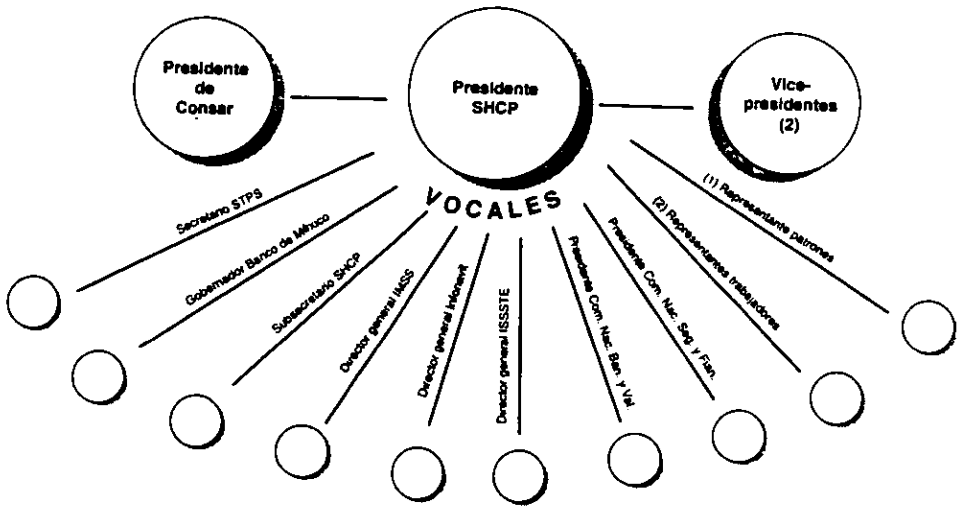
Presidente de Consar

Presidente SHCP

Vice-presidentes (2)

VOCALES

Secretario STPS

Gobernador Banco de México

Subsecretario SHCP

Director general IMSS

Director general Infonavit

Director general ISSSTE

Presidente Com. Nac. Ban. y Val.

Presidente Com. Nac. Seg. y Fian.

(2) Representantes trabajadores

(1) Representante patrones